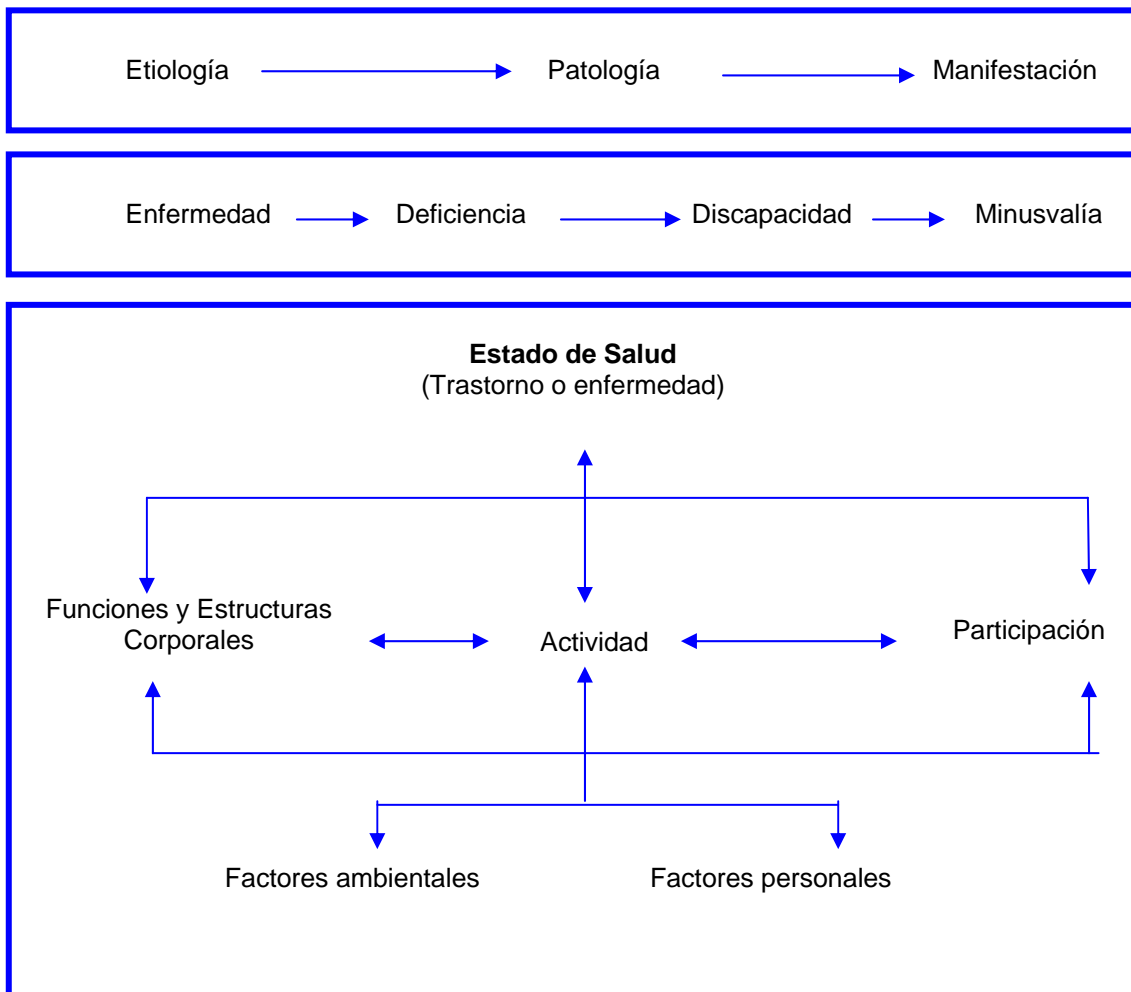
Etiología Patología Manifestación

Enfermedad Deficiencia Discapacidad Minusvalía

**Estado de Salud**
(Trastorno o enfermedad)

Funciones y Estructuras Corporales

Actividad

Participación

Factores ambientales

Factores personales